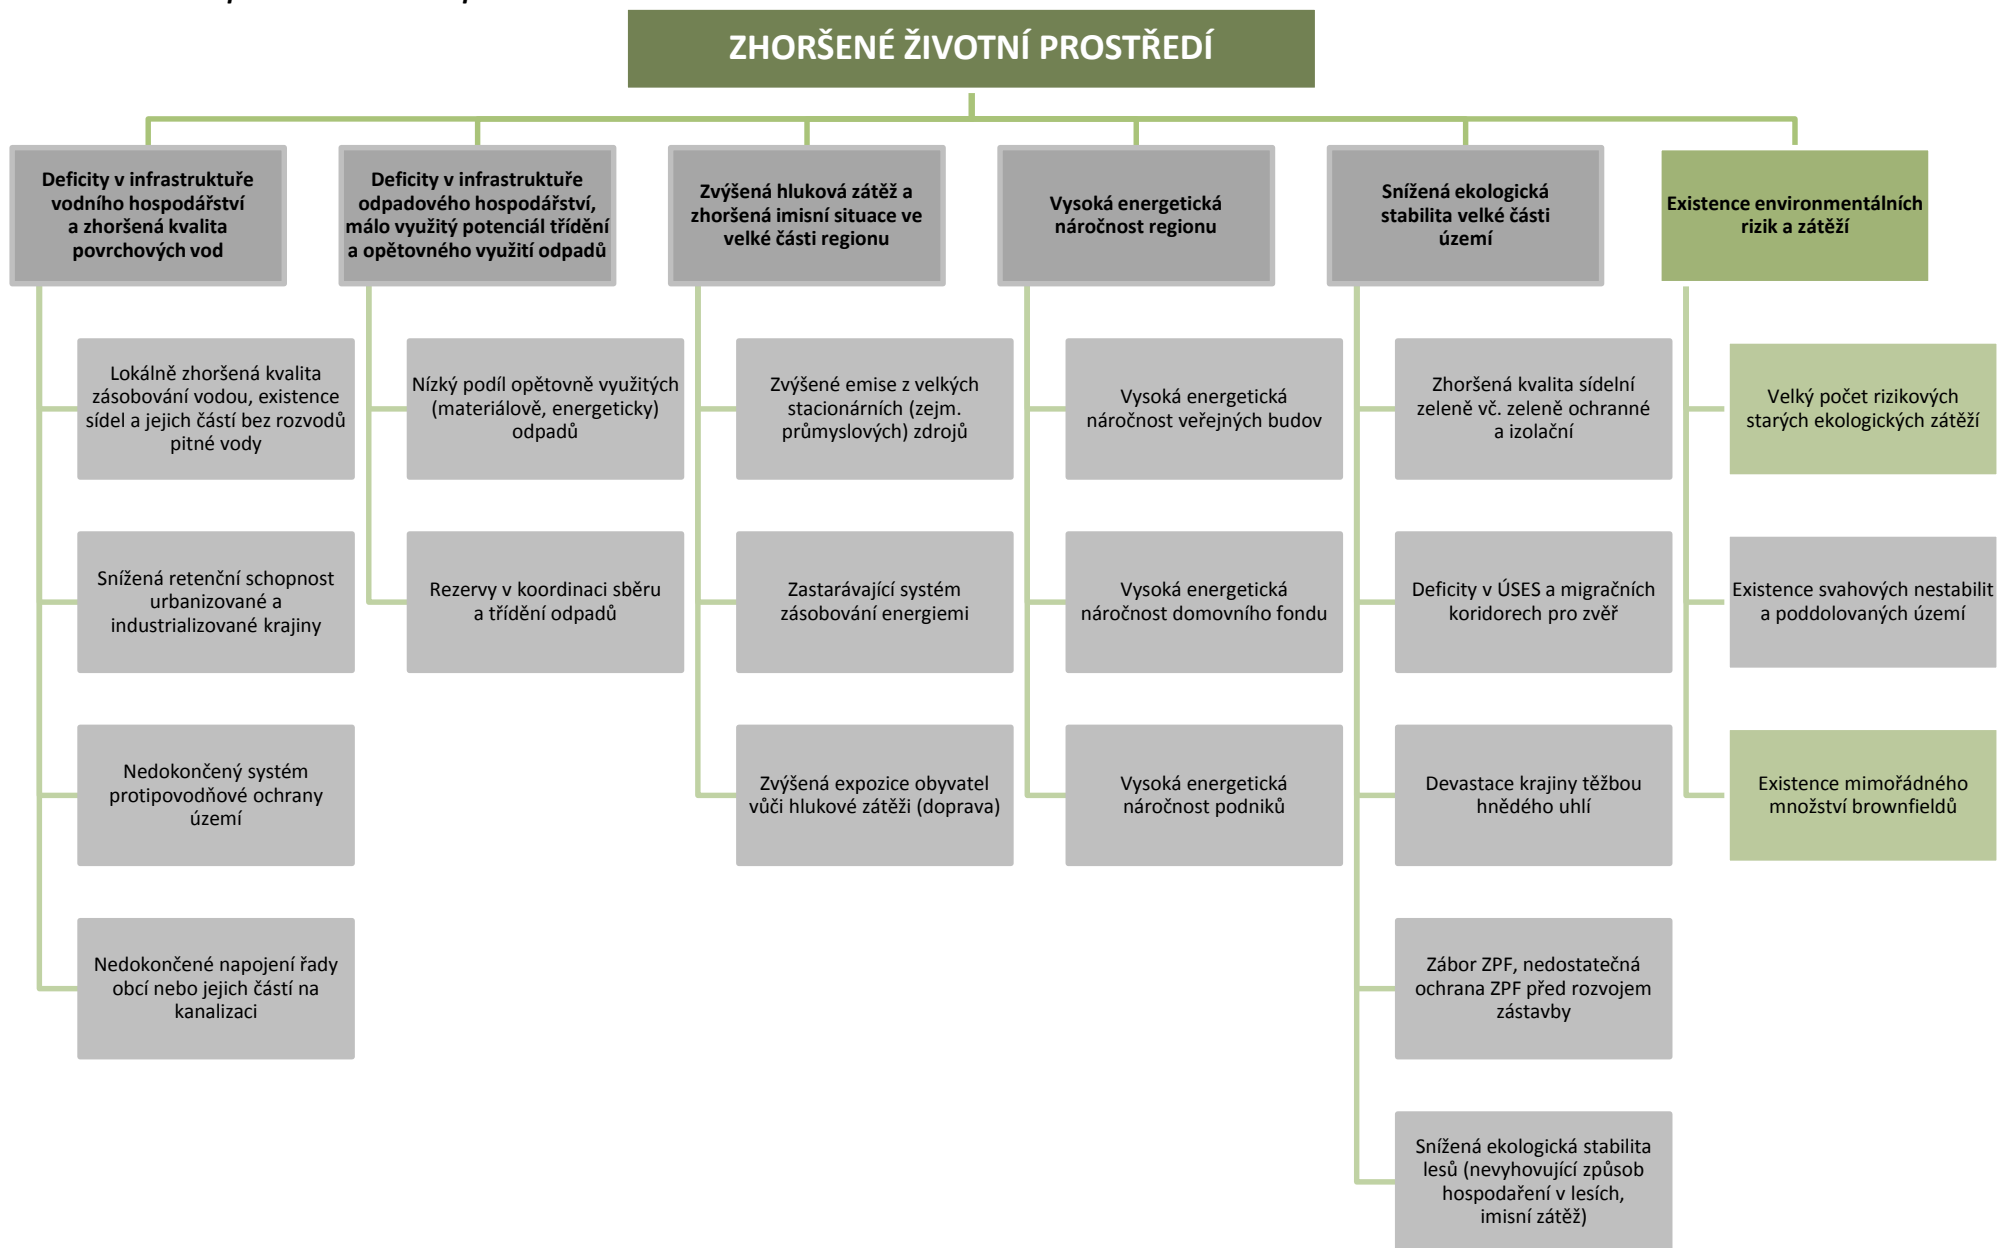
ZHORŠENÉ ŽIVOTNÍ PROSTŘEDÍ

Deficity v infrastruktuře vodního hospodářství a zhoršená kvalita povrchových vod

Lokálně zhoršená kvalita zásobování vodou, existence sídel a jejich částí bez rozvodů pitné vody

Snížená retenční schopnost urbanizované a industrializované krajiny

Nedokončený systém protipovodňové ochrany území

Nedokončené napojení řady obcí nebo jejich částí na kanalizaci

Deficity v infrastruktuře odpadového hospodářství, málo využitý potenciál třídění a opětovného využití odpadů

Nízký podíl opětovně využitých (materiálově, energeticky) odpadů

Rezervy v koordinaci sběru a třídění odpadů

Zvýšená hluková zátěž a zhoršená imisní situace ve velké části regionu

Zvýšené emise z velkých stacionárních (zejm. průmyslových) zdrojů

Zastarávající systém zásobování energiemi

Zvýšená expozice obyvatel vůči hlukové zátěži (doprava)

Vysoká energetická náročnost regionu

Vysoká energetická náročnost veřejných budov

Vysoká energetická náročnost domovního fondu

Vysoká energetická náročnost podniků

Snížená ekologická stabilita velké části území

Zhoršená kvalita sídelní zeleně vč. zeleně ochranné a izolační

Deficity v ÚSES a migračních koridorech pro zvěř

Devastace krajiny těžbou hnědého uhlí

Zábor ZPF, nedostatečná ochrana ZPF před rozvojem zástavby

Snížená ekologická stabilita lesů (nevyhovující způsob hospodaření v lesích, imisní zátěž)

Existence environmentálních rizik a zátěží

Velký počet rizikových starých ekologických zátěží

Existence svahových nestabilit a poddolovaných území

Existence mimořádného množství brownfieldů